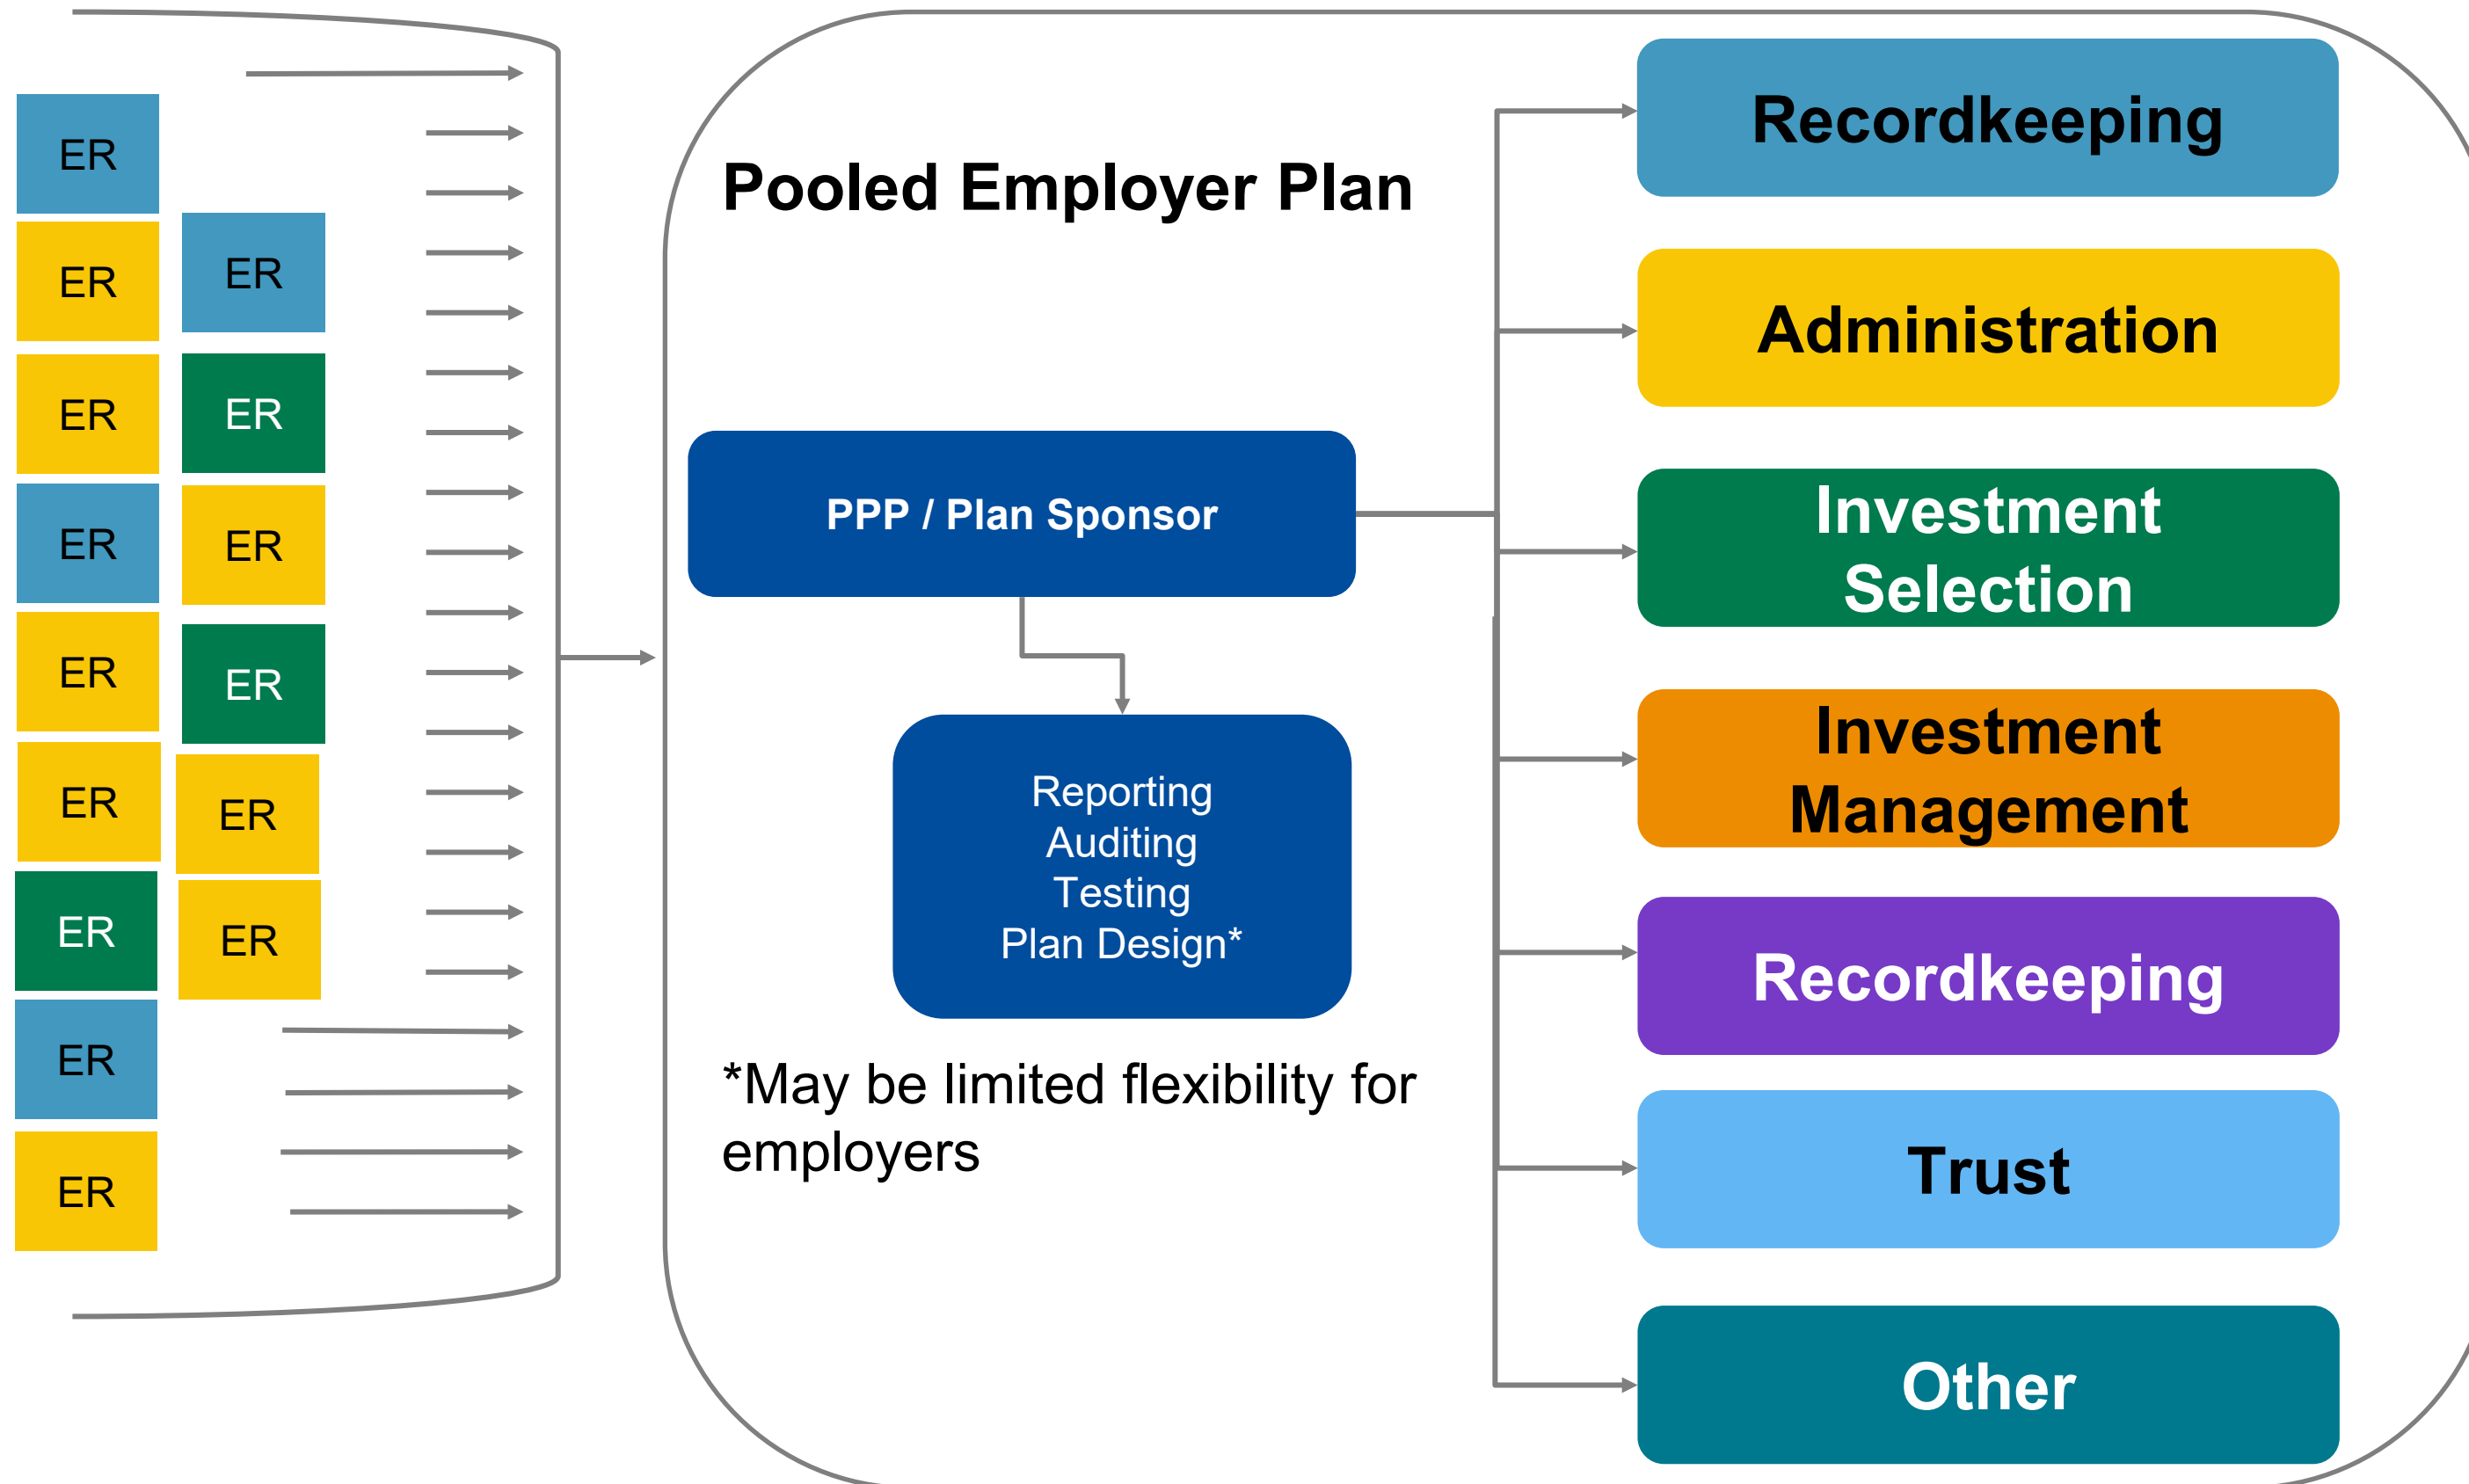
ER
ER
ER
ER
ER
ER
ER
ER
ER

ER
ER
ER
ER
ER
ER

Pooled Employer Plan

PPP / Plan Sponsor

Reporting
Auditing
Testing
Plan Design*

*May be limited flexibility for employers

Recordkeeping
Administration
Investment Selection
Investment Management
Recordkeeping
Trust
Other